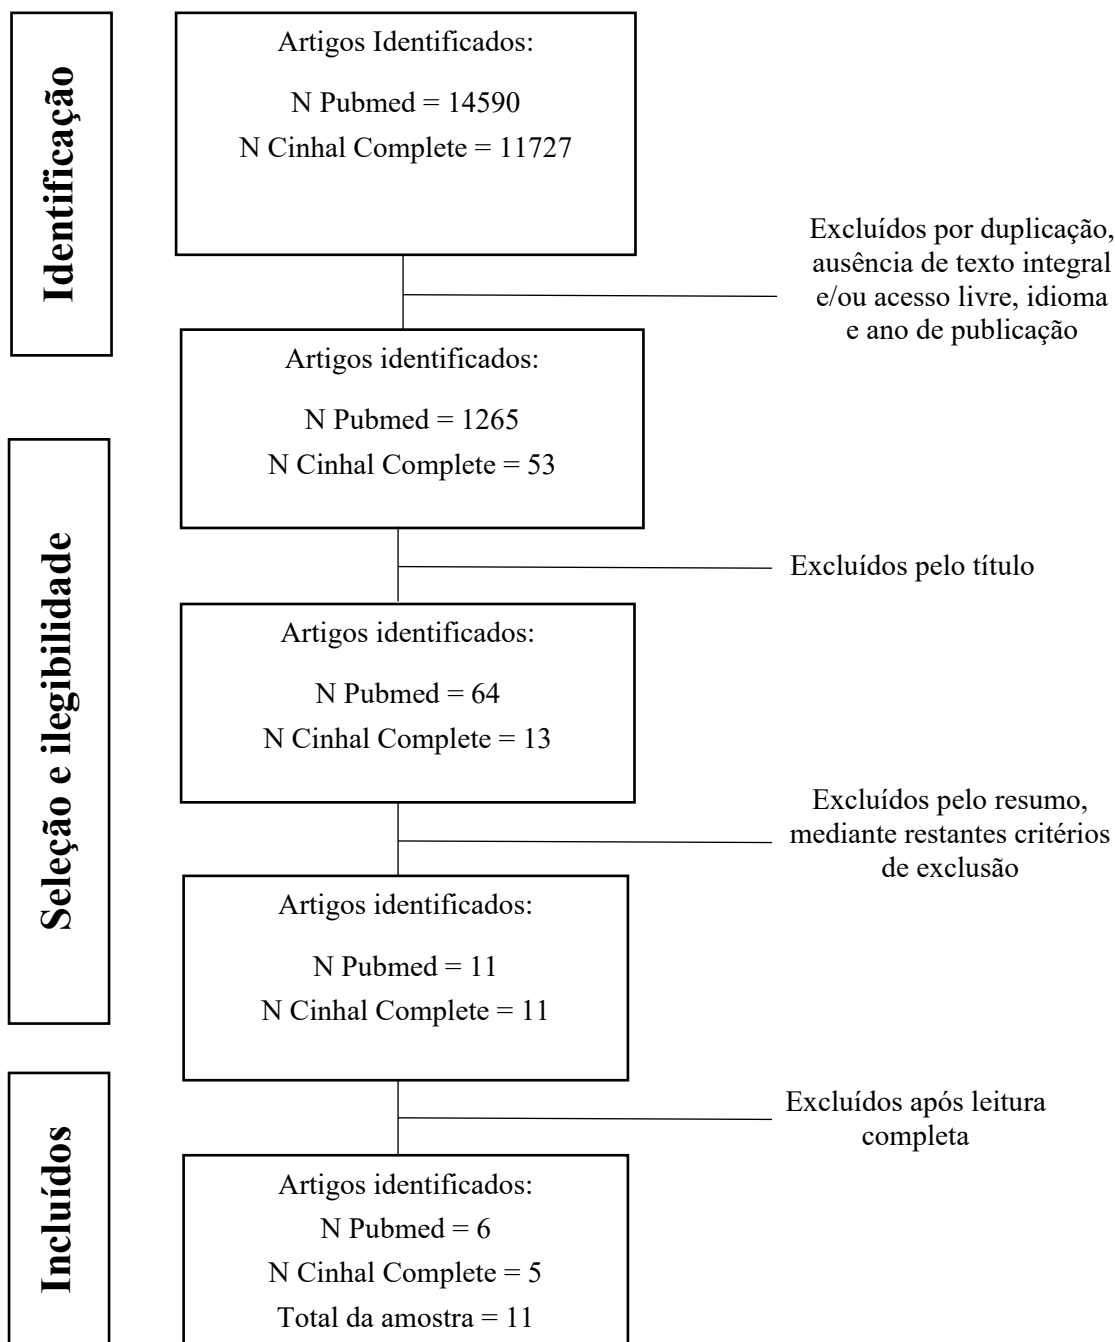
Identificação

Artigos Identificados:
N Pubmed = 14590
N Cinhal Complete = 11727

Excluídos por duplicação, ausência de texto integral e/ou acesso livre, idioma e ano de publicação

Seleção e ilegibilidade

Artigos identificados:
N Pubmed = 1265
N Cinhal Complete = 53

Excluídos pelo título

Artigos identificados:
N Pubmed = 64
N Cinhal Complete = 13

Excluídos pelo resumo, mediante restantes critérios de exclusão

Artigos identificados:
N Pubmed = 11
N Cinhal Complete = 11

Incluídos

Excluídos após leitura completa

Artigos identificados:
N Pubmed = 6
N Cinhal Complete = 5
Total da amostra = 11